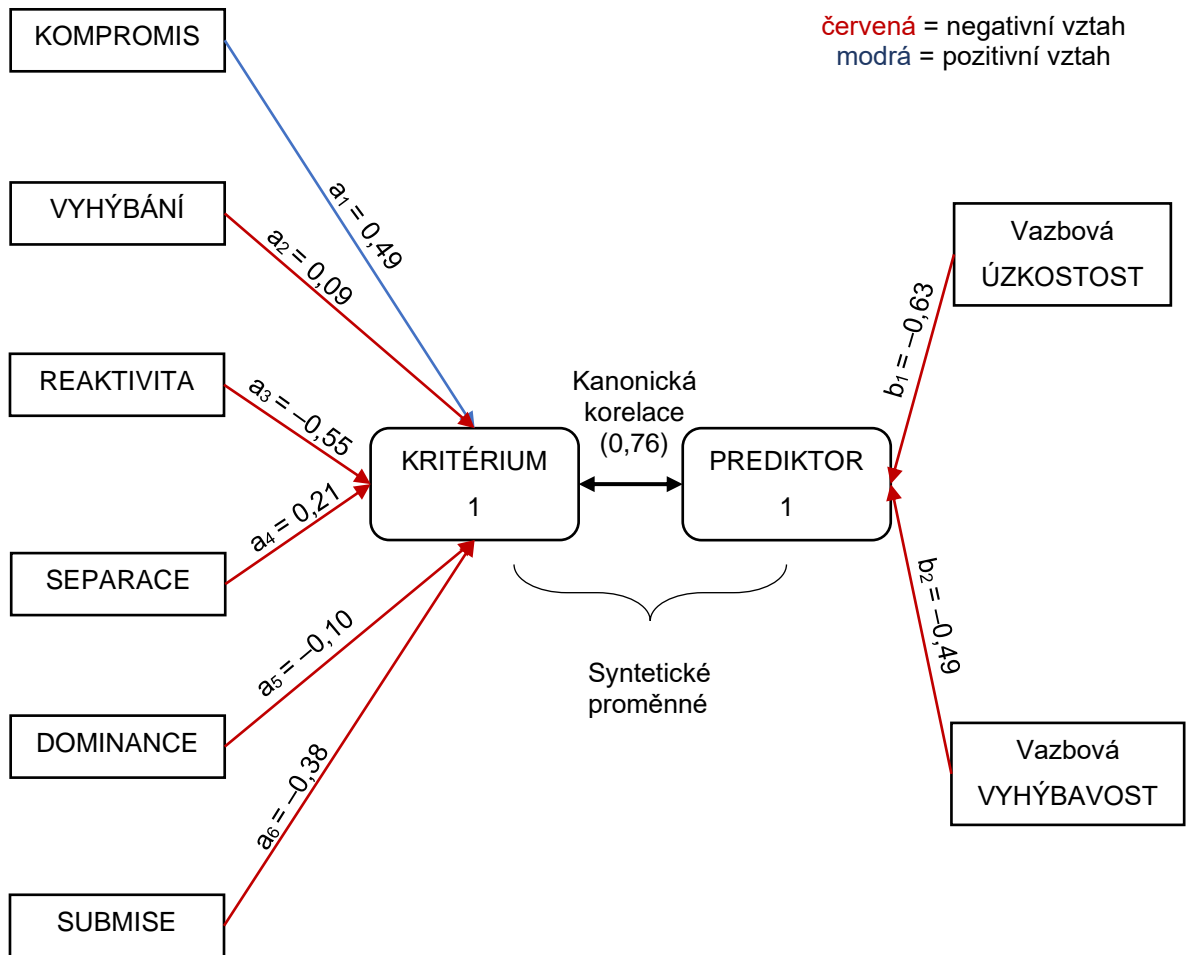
červená = negativní vztah
modrá = pozitivní vztah

KOMPROMIS

VYHÝBÁNÍ

REAKTIVITA

SEPARACE

DOMINANCE

SUBMISE

$a_1 = 0,49$

$a_2 = 0,09$

$a_3 = –0,55$

$a_4 = 0,21$

$a_5 = –0,10$

$a_6 = –0,38$

KRITÉRIUM
1

Kanonická korelace
(0,76)

PREDIKTOR
1

Syntetické proměnné

Vazbová
ÚZKOSTOST

$b_1 = –0,63$

$b_2 = –0,49$

Vazbová
VYHÝBAVOST